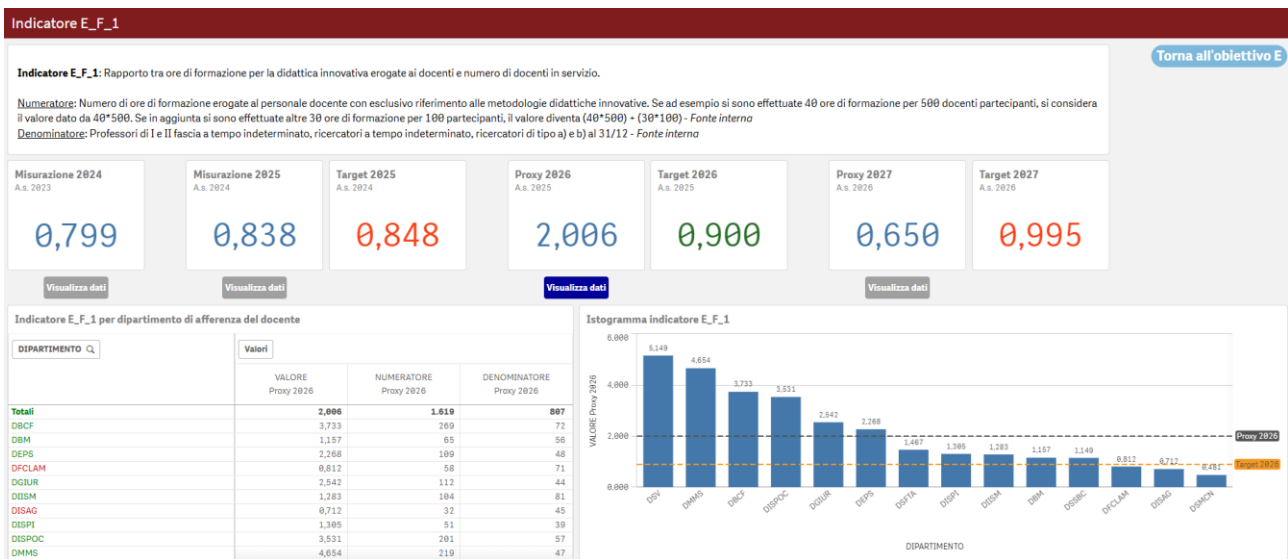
Indicatore E_F_1

Torna all'obiettivo E

Indicatore E_F_1: Rapporto tra ore di formazione per la didattica innovativa erogate ai docenti e numero di docenti in servizio.

Numeratore: Numero di ore di formazione erogate al personale docente con esclusivo riferimento alle metodologie didattiche innovative. Se ad esempio si sono effettuate 40 ore di formazione per 500 docenti partecipanti, si considera il valore dato da 40*500. Se in aggiunta si sono effettuate altre 30 ore di formazione per 100 partecipanti, il valore diventa (40*500) + (30*100) - Fonte interna
Denominatore: Professori di I e II fascia a tempo indeterminato, ricercatori a tempo indeterminato, ricercatori di tipo a) e b) al 31/12 - Fonte interna

Misurazione 2024
A.s. 2023
0,799
Visualizza dati

Misurazione 2025
A.s. 2024
0,838
Visualizza dati

Target 2025
A.s. 2024
0,848

Proxy 2026
A.s. 2025
2,006
Visualizza dati

Target 2026
A.s. 2025
0,900

Proxy 2027
A.s. 2026
0,650
Visualizza dati

Target 2027
A.s. 2026
0,995

Indicatore E_F_1 per dipartimento di afferenza del docente

DIPARTIMENTO
Valori

| | VALORE Proxy 2026 | NUMERATORE Proxy 2026 | DENOMINATORE Proxy 2026 |
|---|---|---|---|
| Totali | 2,006 | 1.619 | 807 |
| DBCF | 3,733 | 269 | 72 |
| DBM | 1,157 | 65 | 56 |
| DEPS | 2,268 | 109 | 48 |
| DFCLAM | 0,812 | 58 | 71 |
| DGIUR | 2,542 | 112 | 44 |
| DIISM | 1,283 | 104 | 81 |
| DISAG | 0,712 | 32 | 45 |
| DISPI | 1,305 | 51 | 39 |
| DISPOC | 3,531 | 201 | 57 |
| DMMS | 4,654 | 219 | 47 |

Istogramma indicatore E_F_1

VALORE Proxy 2026
6,000
4,000
2,000
0,000
5,149 4,654 3,733 3,531 2,542 2,268 1,467 1,305 1,283 1,157 1,149 0,812 0,717 0,481
DSV DMMS DBCF DISPOC DGIUR DEPS DSFTA DISPI DIISM DBM DSSBC DFCLAM DISAG DSMCN
Proxy 2026
Target 2026
DIPARTIMENTO